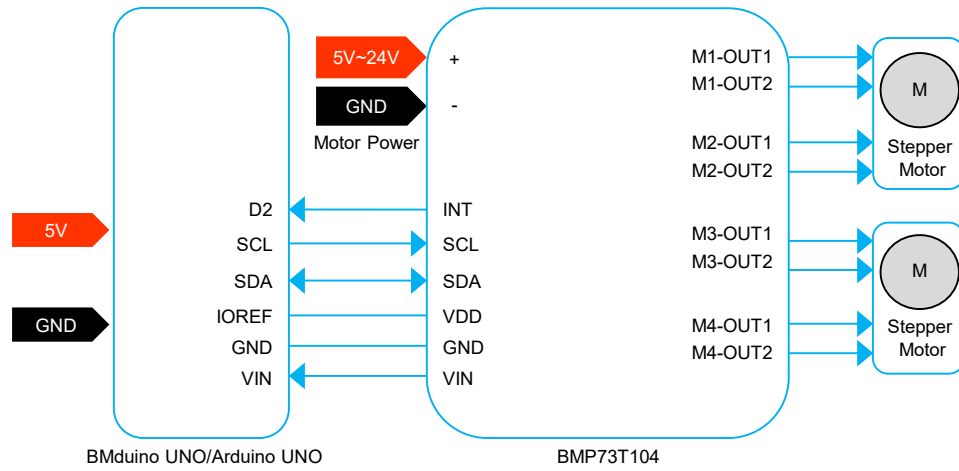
5V~24V
GND
Motor Power
+
-
M1-OUT1
M1-OUT2
M2-OUT1
M2-OUT2
M
Stepper Motor
5V
GND
D2
SCL
SDA
IOREF
GND
VIN
INT
SCL
SDA
VDD
GND
VIN
M3-OUT1
M3-OUT2
M4-OUT1
M4-OUT2
M
Stepper Motor
BMduino UNO/Arduino UNO
BMP73T104